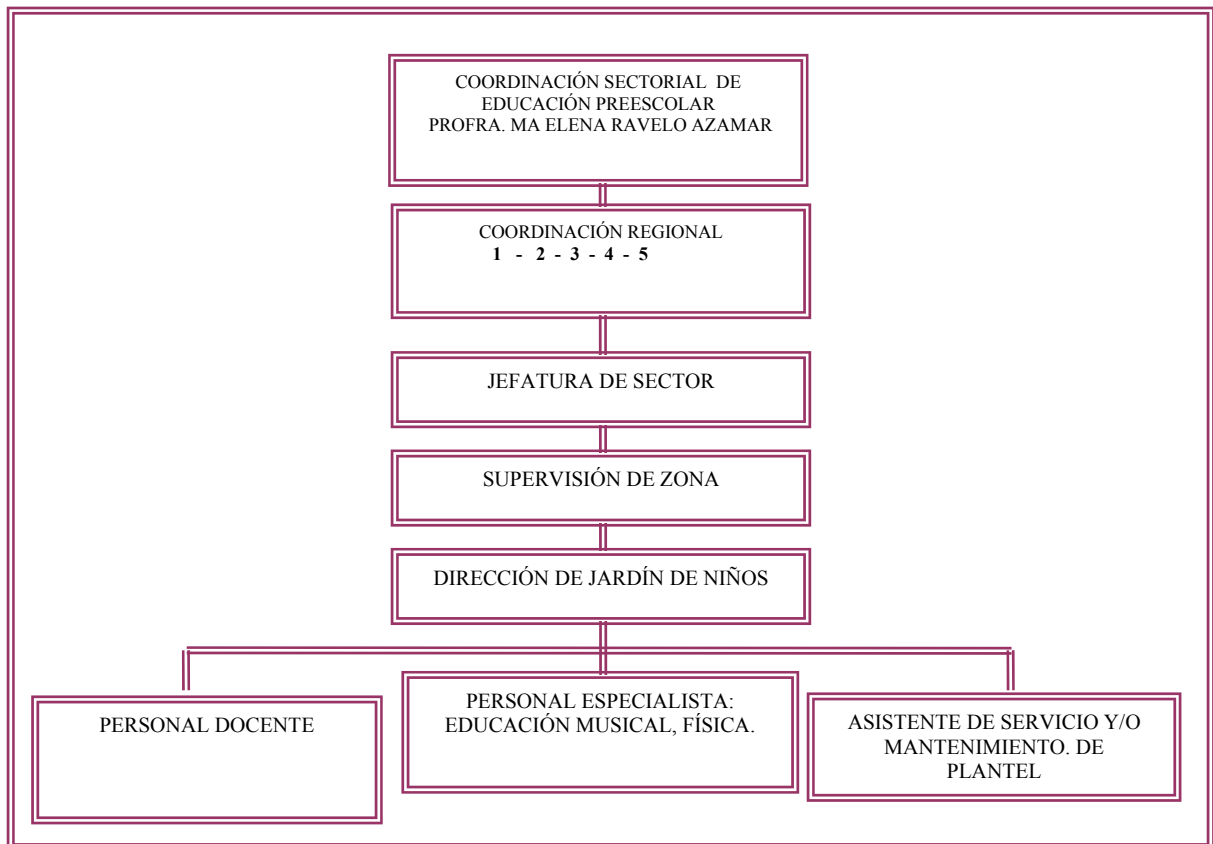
COORDINACIÓN SECTORIAL DE EDUCACIÓN PREESCOLAR
PROFRA. MA ELENA RAVELO AZAMAR

COORDINACIÓN REGIONAL
1 - 2 - 3 - 4 - 5

JEFATURA DE SECTOR

SUPERVISIÓN DE ZONA

DIRECCIÓN DE JARDÍN DE NIÑOS

PERSONAL DOCENTE

PERSONAL ESPECIALISTA: EDUCACIÓN MUSICAL, FÍSICA.

ASISTENTE DE SERVICIO Y/O MANTENIMIENTO. DE PLANTEL